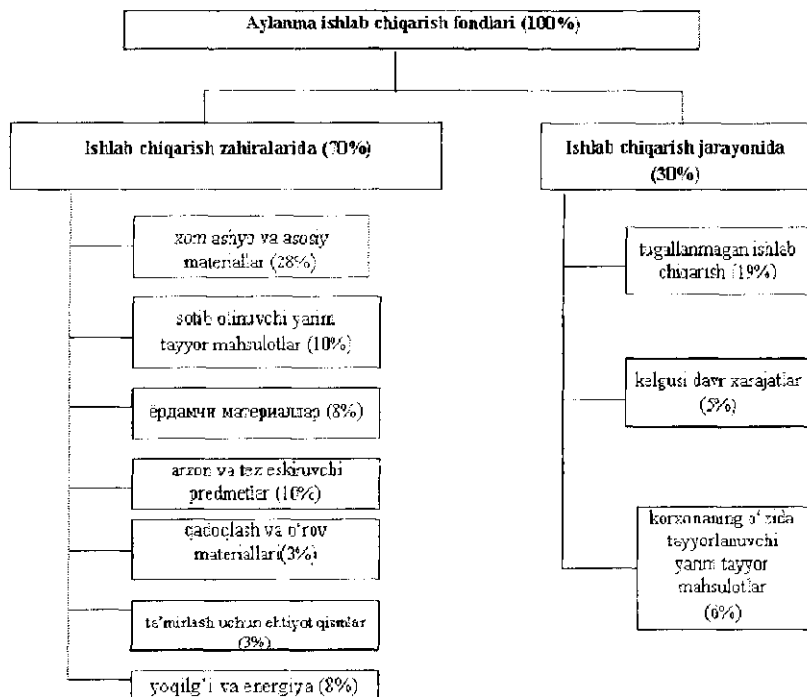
Aylanma ishlab chiqarish fondlari (100%)

Ishlab chiqarish zahiralarida (70%)

xom ashyo va asosiy materiallar (28%)

sotib olinuvchi yarim tayyor mahsulotlar (10%)

ёрдамчи материаллар (8%)

arzon va tez eskiruvchi predmetlar (10%)

qadoqlash va o'rov materiallari(3%)

ta'mirlash uchun ehtiyot qismlar (3%)

yoqilg'i va energiya (8%)

Ishlab chiqarish jarayonida (30%)

tugallanmagan ishlab chiqarish (19%)

kelgusi davr xarajatlar (5%)

korxonaning o'zida tayyorlanuvchi yarim tayyor mahsulotlar (6%)